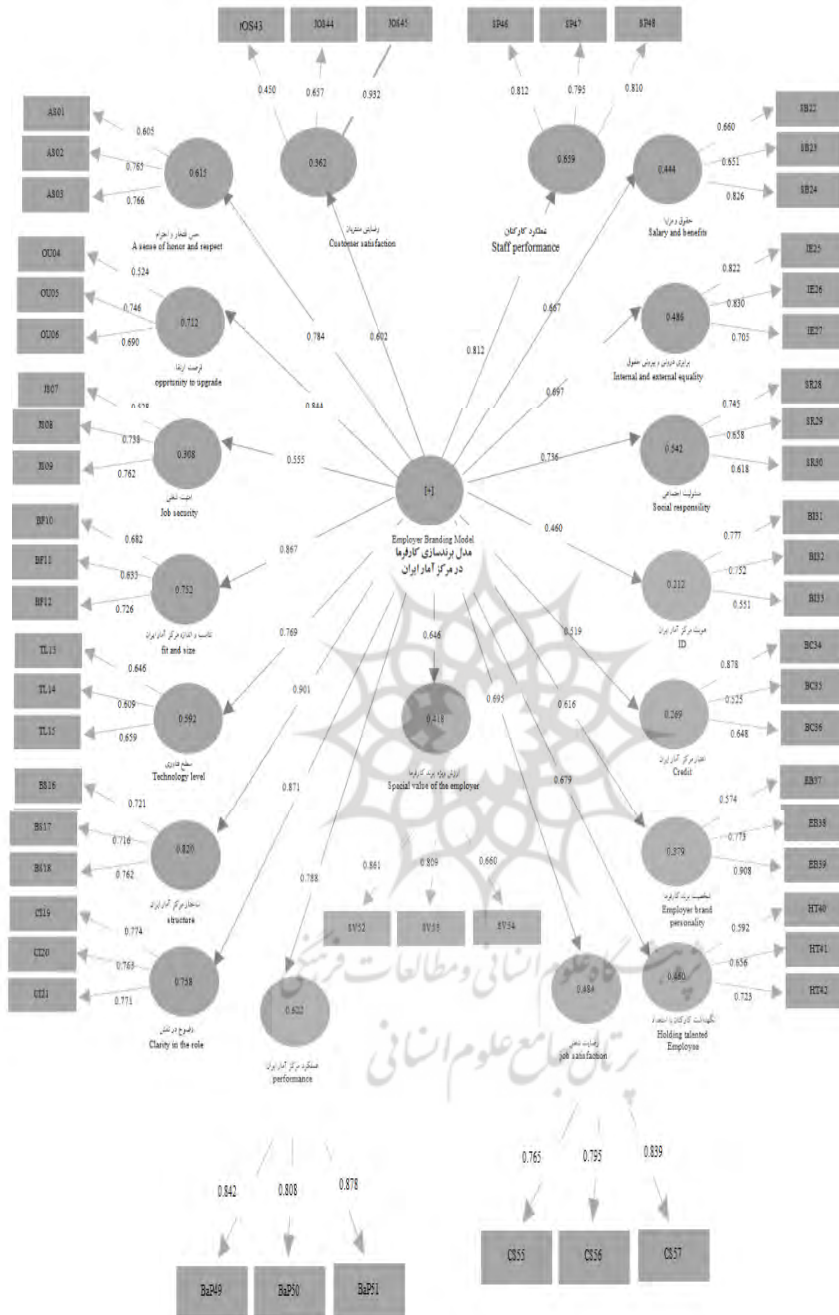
rOS43 IOS44 IOS45

0.450 0.657 0.932

0.562

رضایتی مشتریان
Customer satisfaction

SP46 SP47 SP48

0.812 0.795 0.810

0.859

عملکرد کارکنان
Staff performance

AS01 AS02 AS03

0.605 0.765 0.766

0.615

حس افتخار و احترام
A sense of honor and respect

SB22 SB23 SB24

0.660 0.651 0.826

0.444

حقوق و مزایا
Salary and benefits

OU04 OU05 OU06

0.524 0.746 0.690

0.712

فرصت ارتقا
opprtunity to upgrade

IE25 IE26 IE27

0.822 0.830 0.705

0.486

برابری درونی و بیرونی حقوق
Internal and external equality

JS07 JS08 JS09

0.528 0.738 0.762

0.908

امنیت شغلی
Job security

SR28 SR29 SR30

0.745 0.658 0.618

0.542

مسئولیت اجتماعی
Social responsibility

0.784 0.602 0.812 0.667 0.844 0.697 0.555 0.736 0.460 0.867

[+]

Employer Branding Model
مدل برندسازی کارفرما
در مرکز آمار ایران

BI31 BI32 BI33

0.777 0.752 0.551

0.212

هویت مرکز آمار ایران
ID

BF10 BF11 BF12

0.682 0.833 0.726

0.752

تناسب و اندازه مرکز آمار ایران
fit and size

0.769 0.646 0.519

BC34 BC35 BC36

0.878 0.525 0.648

0.269

اعتبار مرکز آمار ایران
Credit

TL13 TL14 TL15

0.646 0.809 0.659

0.592

سطح فناوری
Technology level

0.901 0.695 0.616

0.418

ارزش ویژه برند کارفرما
Spacial value of the employer

0.679

EB37 EB38 EB39

0.574 0.773 0.908

0.379

شخصیت برند کارفرما
Employer brand personality

BS16 BS17 BS18

0.721 0.716 0.762

0.820

ساختار مرکز آمار ایران
structure

0.871 0.788

SV52 SV53 SV54

0.861 0.809 0.660

HT40 HT41 HT42

0.592 0.656 0.723

0.680

نگهداشت کارکنان با استعداد
Holding talented Employee

CI19 CI20 CI21

0.774 0.765 0.771

0.758

وضوح در نقش
Clarity in the role

0.622

عملکرد مرکز آمار ایران
performance

0.494

رضایت شغلی
job satisfaction

0.765 0.795 0.839

CS55 CS56 CS57

0.842 0.808 0.878

BaP49 BaP50 BaP51

پژوهشگاه علوم انسانی و مطالعات فرهنگی
پرتال جامع علوم انسانی